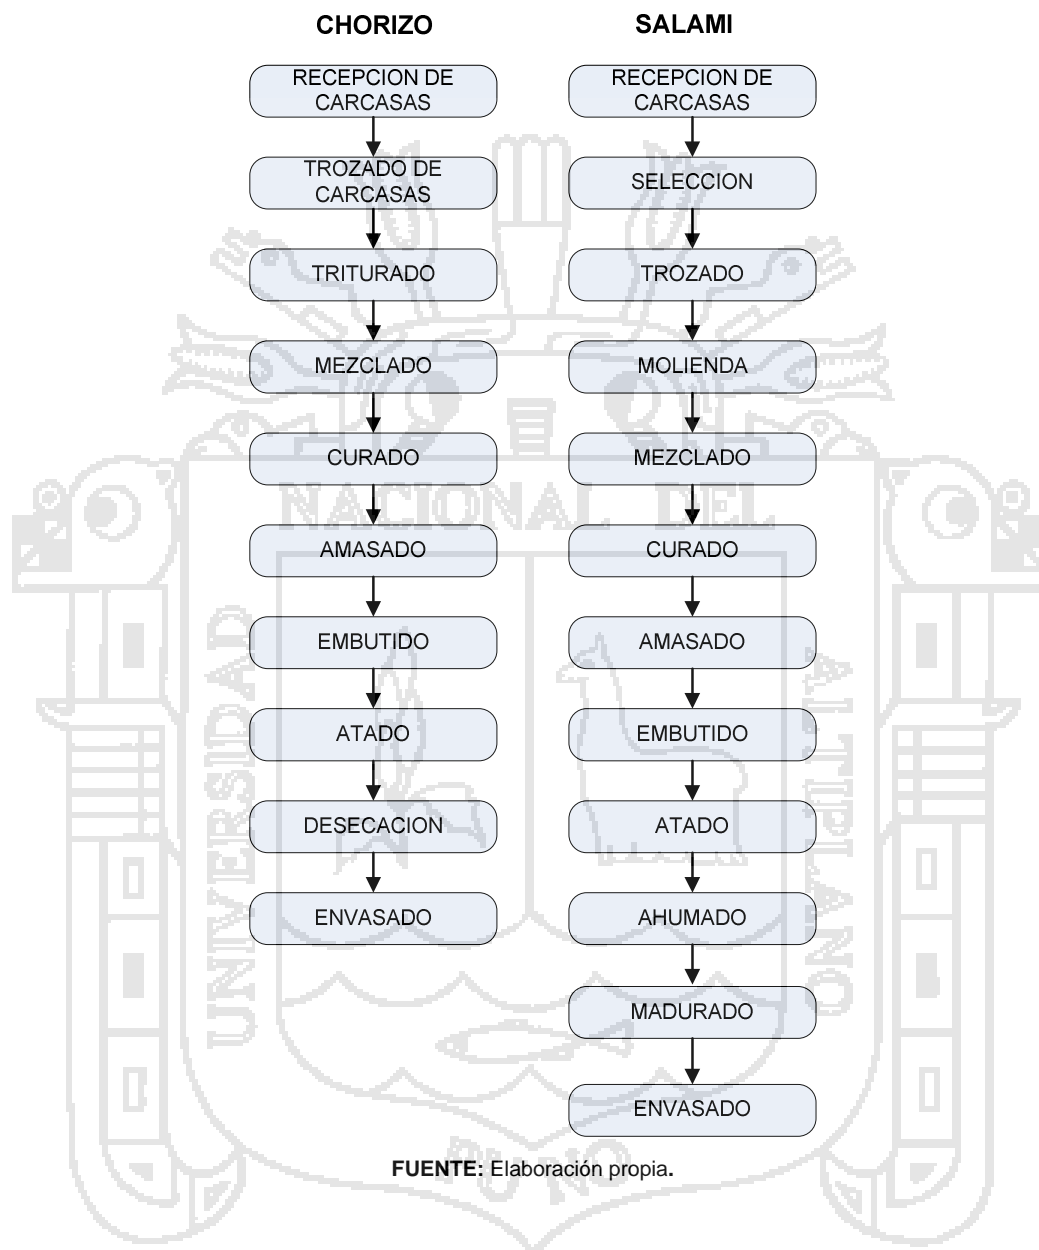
CHORIZO

RECEPCION DE CARCASAS

TROZADO DE CARCASAS

TRITURADO

MEZCLADO

CURADO

AMASADO

EMBUTIDO

ATADO

DESECACION

ENVASADO

SALAMI

RECEPCION DE CARCASAS

SELECCION

TROZADO

MOLIENDA

MEZCLADO

CURADO

AMASADO

EMBUTIDO

ATADO

AHUMADO

MADURADO

ENVASADO

FUENTE: Elaboración propia.